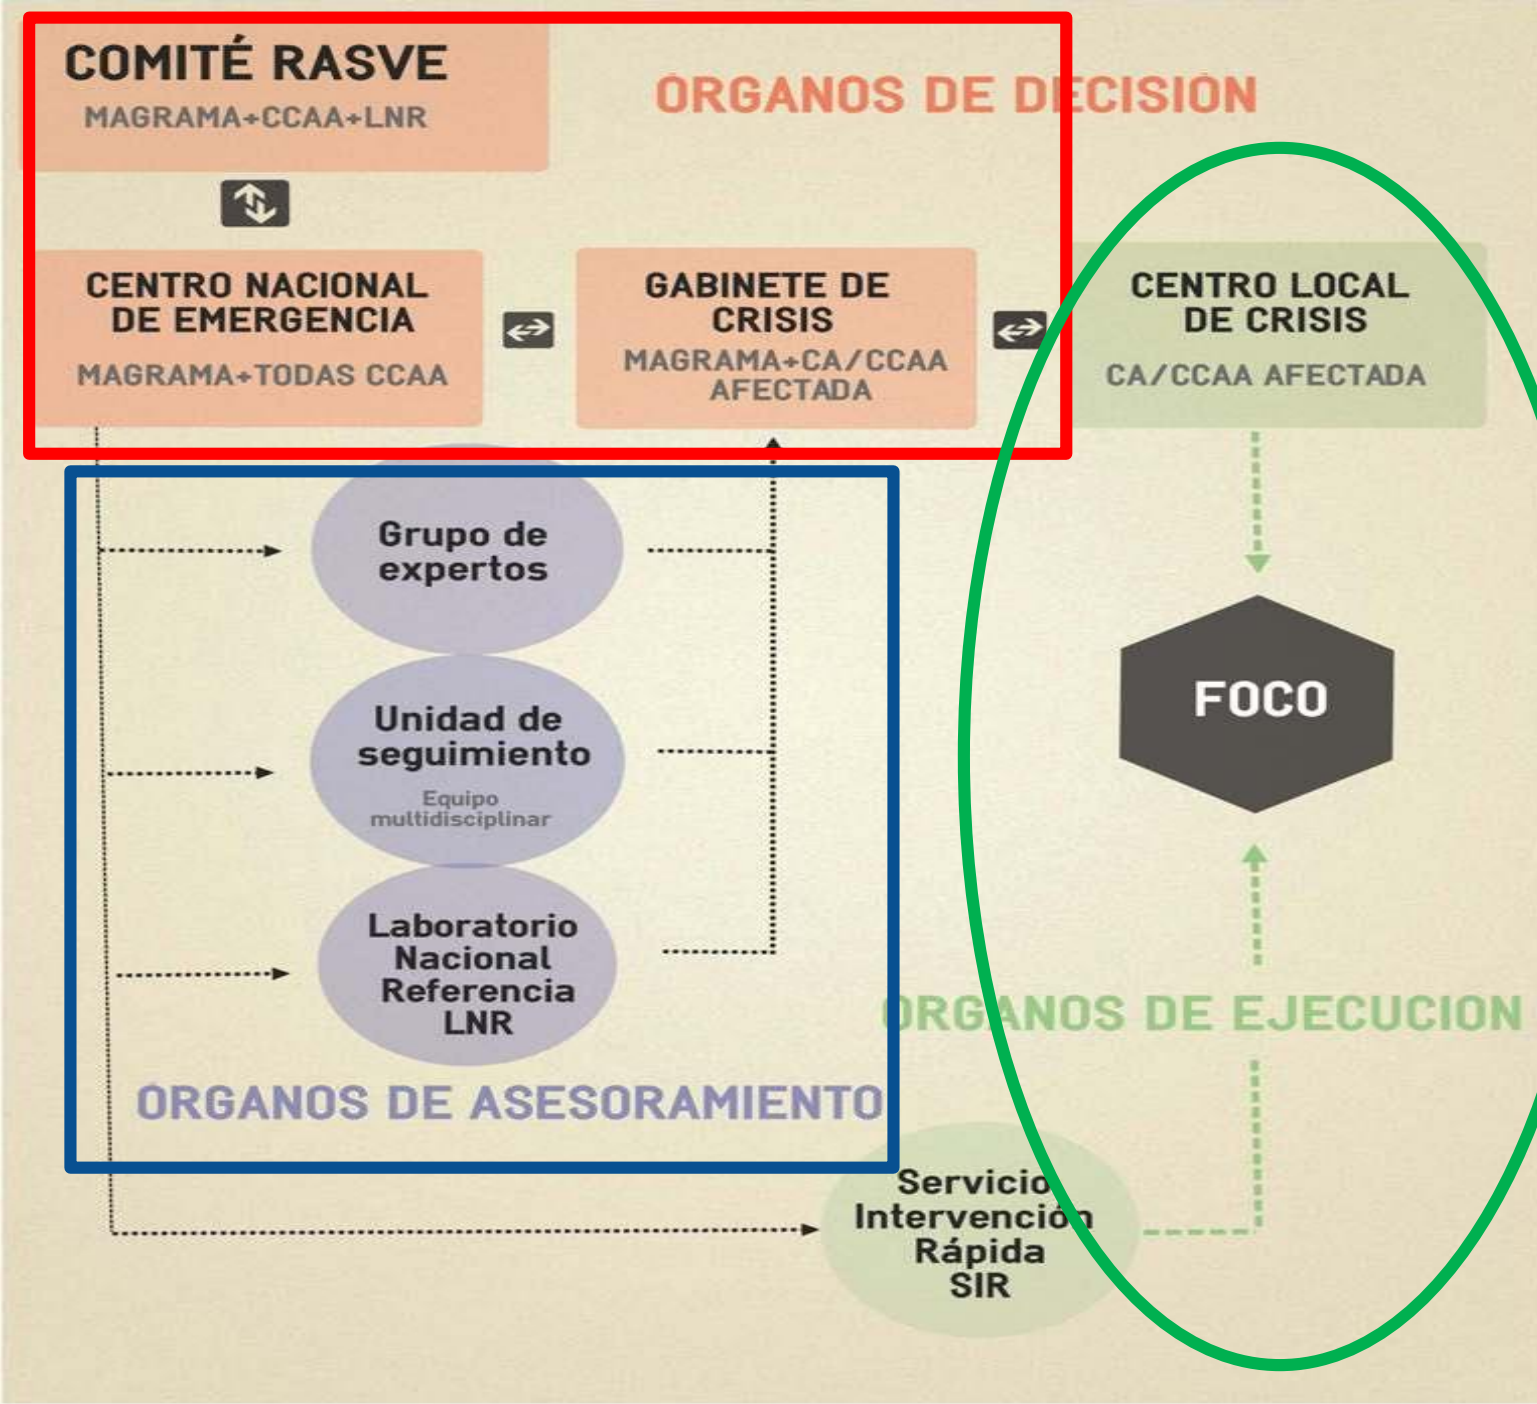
COMITÉ RASVE
MAGRAMA+CCAA+LNR

ORGANOS DE DECISION

CENTRO NACIONAL DE EMERGENCIA
MAGRAMA+TODAS CCAA

GABINETE DE CRISIS
MAGRAMA+CA/CCAA AFECTADA

CENTRO LOCAL DE CRISIS
CA/CCAA AFECTADA

Grupo de expertos

Unidad de seguimiento
Equipo multidisciplinar

Laboratorio Nacional Referencia LNR

ORGANOS DE ASESORAMIENTO

FOCO

ORGANOS DE EJECUCION

Servicio Intervención Rápida SIR